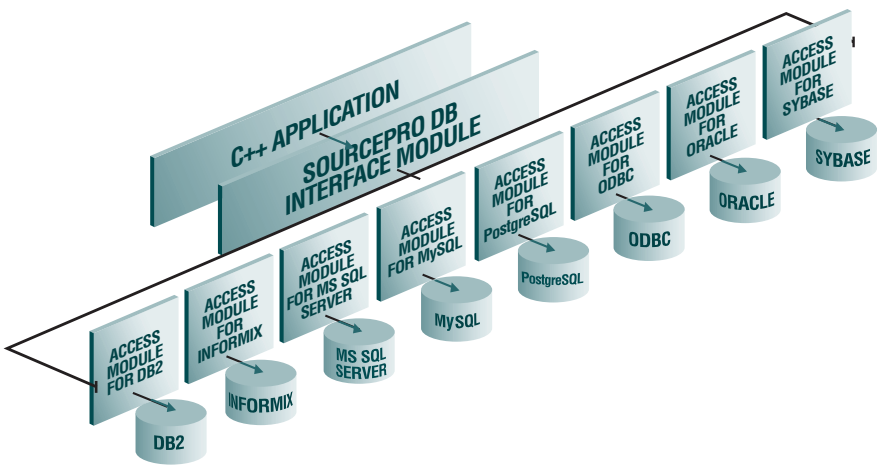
C++ APPLICATION

SOURCEPRO DB INTERFACE MODULE

ACCESS MODULE FOR DB2

DB2

ACCESS MODULE FOR INFORMIX

INFORMIX

ACCESS MODULE FOR MS SQL SERVER

MS SQL SERVER

ACCESS MODULE FOR MySQL

MySQL

ACCESS MODULE FOR PostgreSQL

PostgreSQL

ACCESS MODULE FOR ODBC

ODBC

ACCESS MODULE FOR ORACLE

ORACLE

ACCESS MODULE FOR SYBASE

SYBASE